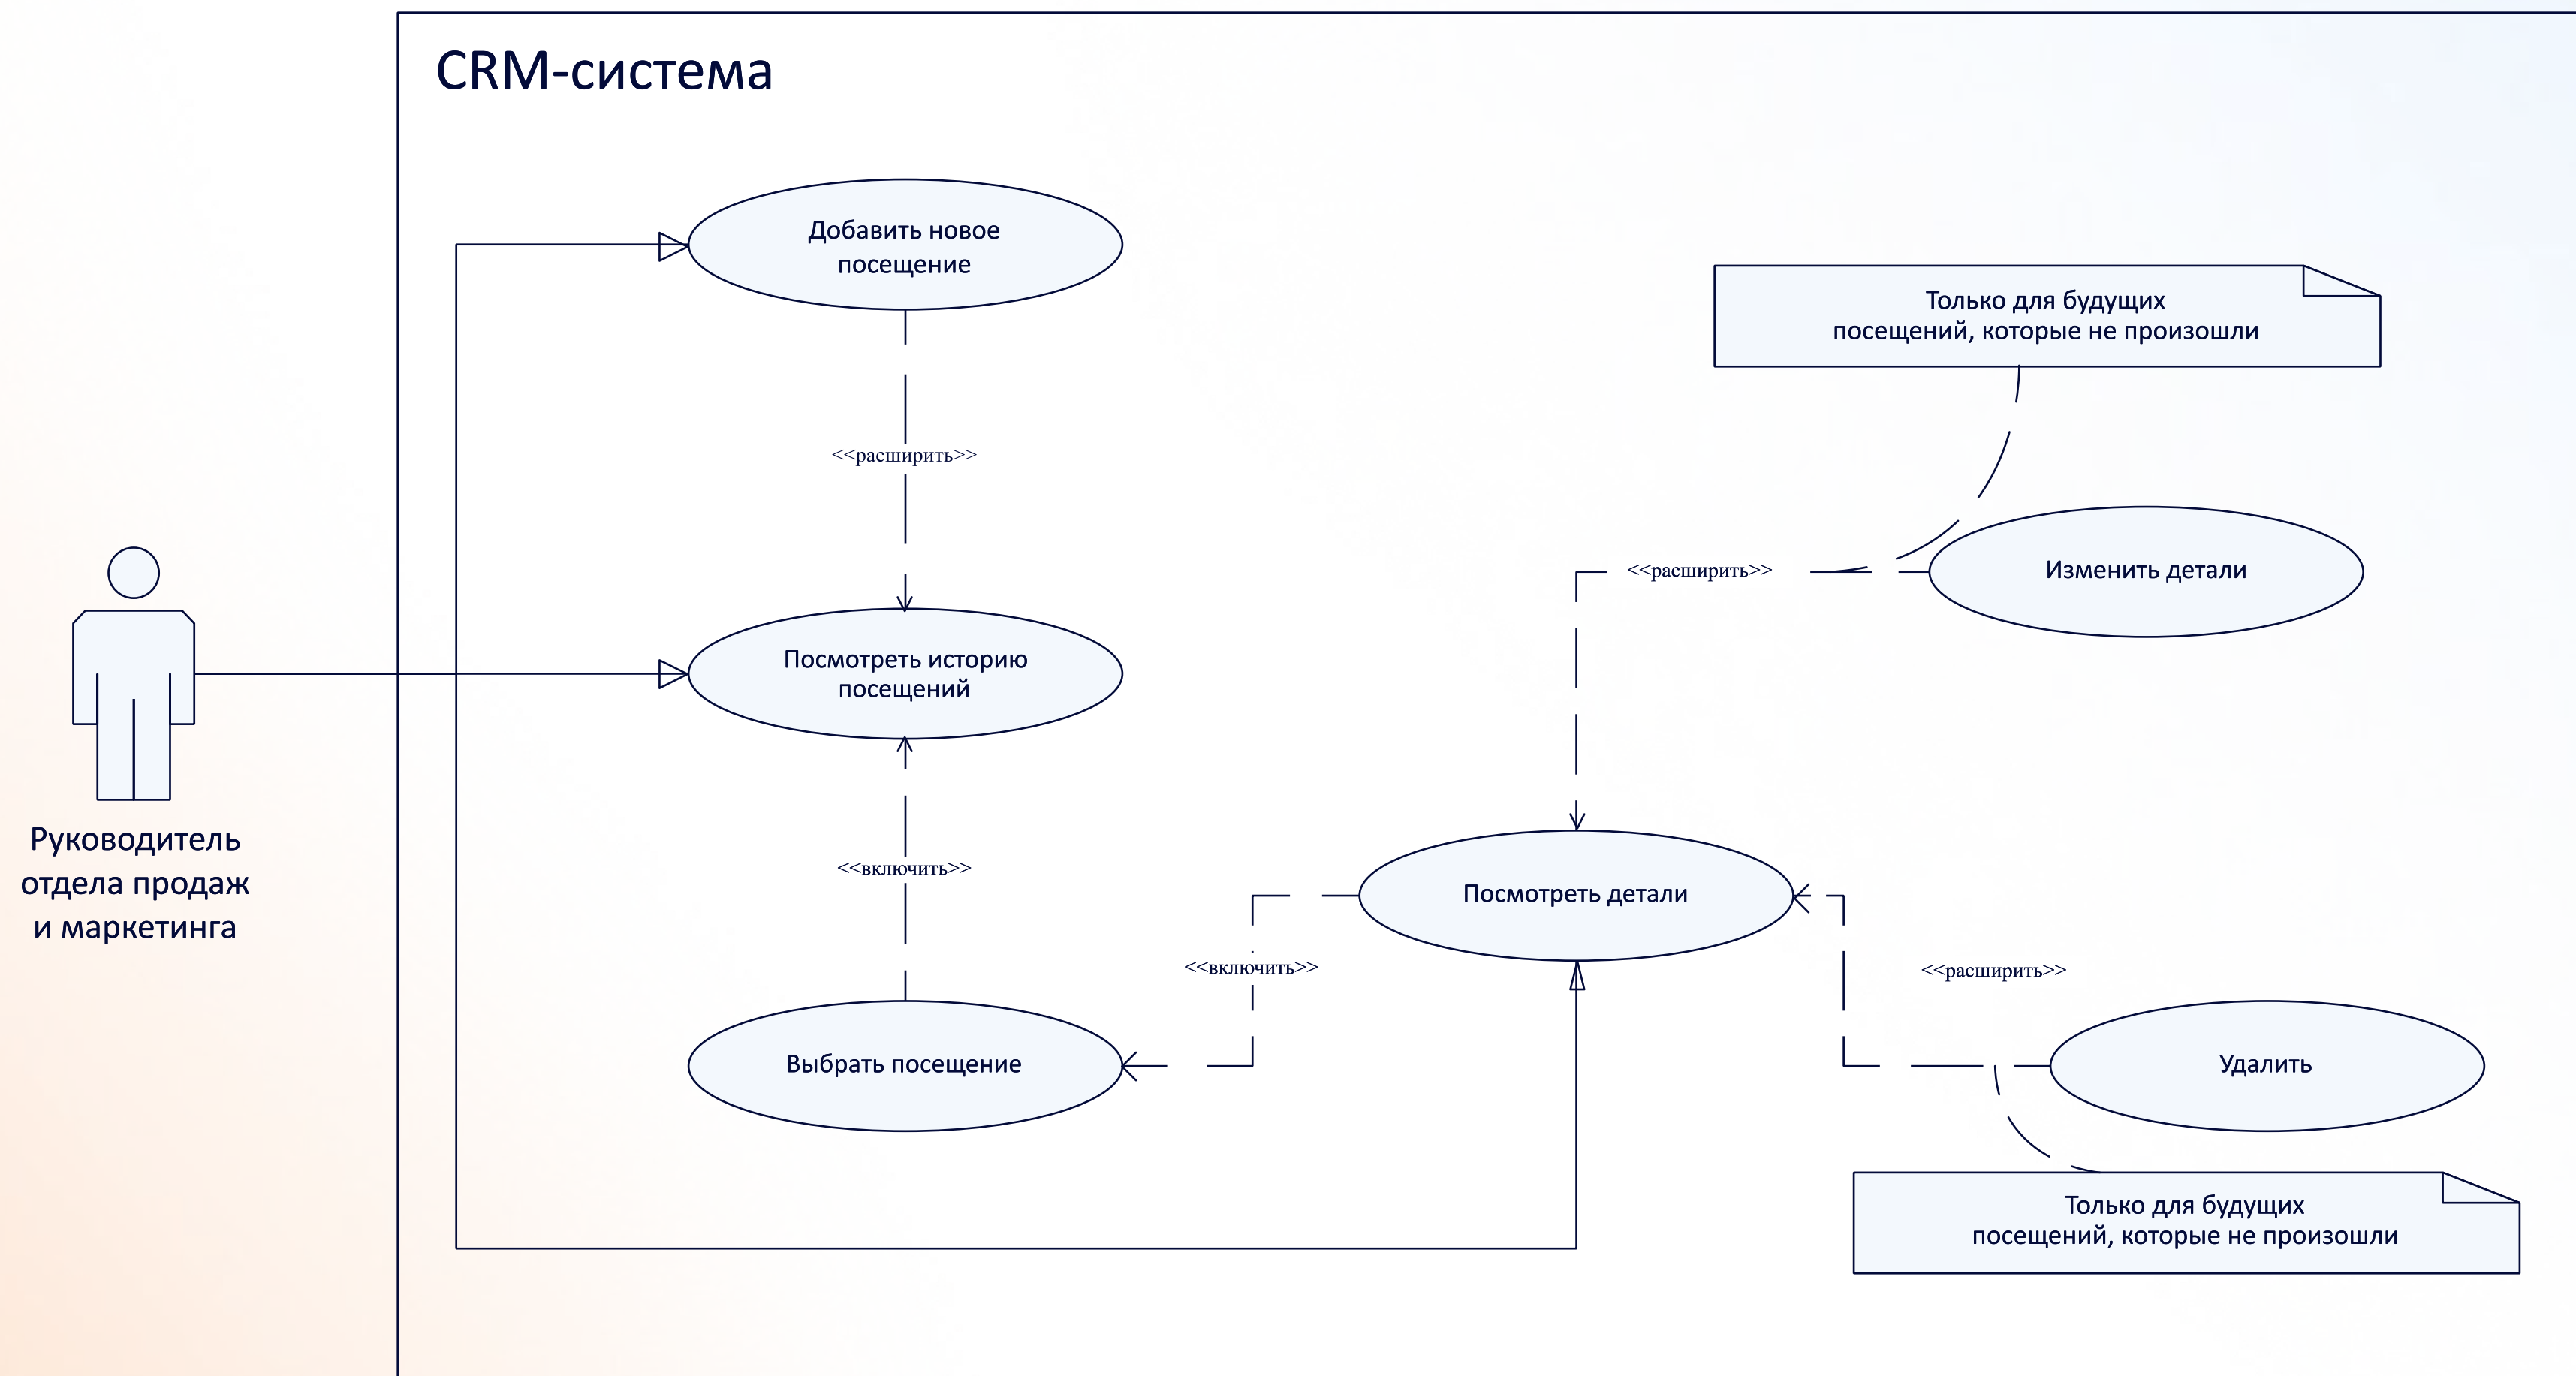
CRM-система

Добавить новое посещение

Только для будущих посещений, которые не произошли

<<расширить>>

<<расширить>>

Изменить детали

Руководитель отдела продаж и маркетинга

Посмотреть историю посещений

<<включить>>

Посмотреть детали

<<включить>>

<<расширить>>

Выбрать посещение

Удалить

Только для будущих посещений, которые не произошли